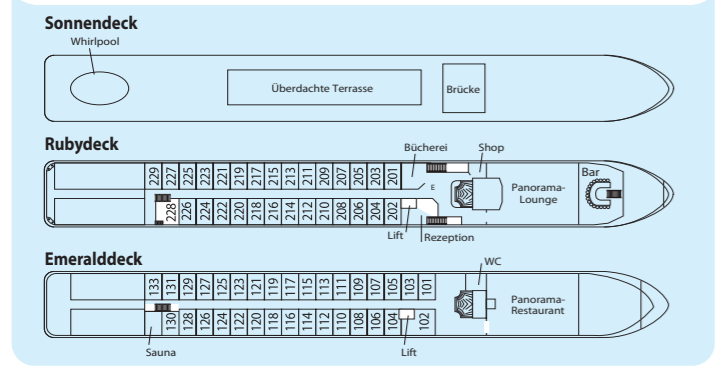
Sonnendeck

Whirlpool

Überdachte Terrasse

Brücke

Rubydeck

Bücherei

Shop

229 227 225 223 221 219 217 215 213 211 209 207 205 203 201

228 226 224 222 220 218 216 214 212 210 208 206 204 202

E

Panorama-Lounge

Bar

Lift

Rezeption

Emeralddeck

WC

133 131 129 127 125 123 121 119 117 115 113 111 109 107 105 103 101

130 128 126 124 122 120 118 116 114 112 110 108 106 104 102

Panorama-Restaurant

Sauna

Lift